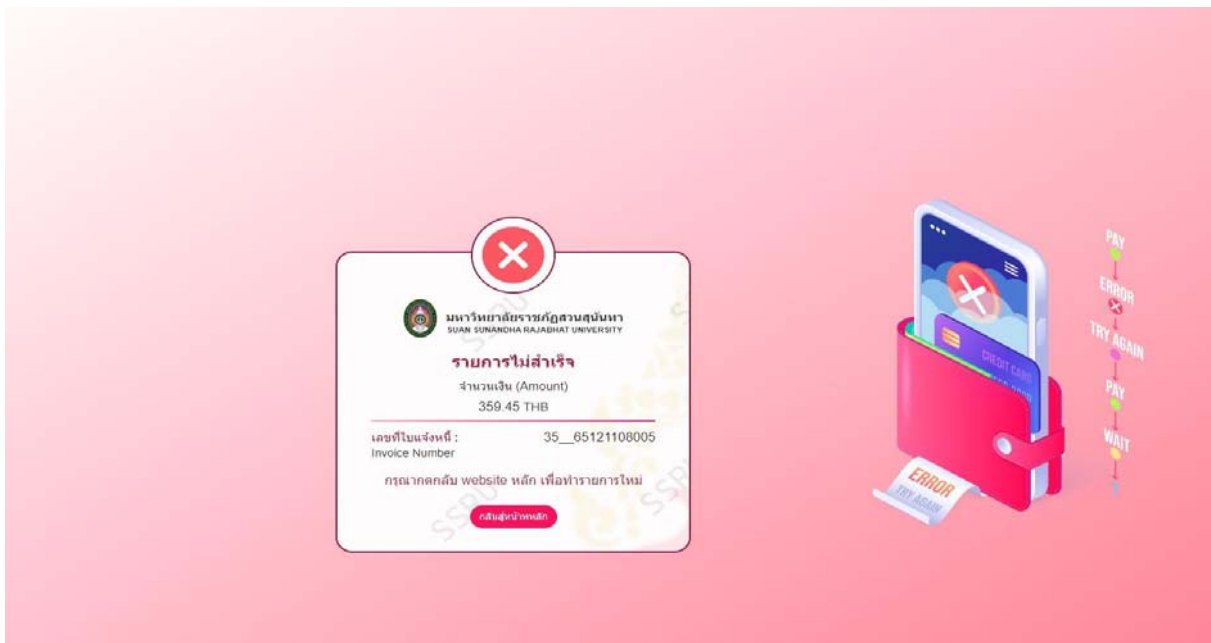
มหาวิทยาลัยราชภัฏสวนสุนันทา
SUAN SUNANDHA RAJABHAT UNIVERSITY

รายการไม่สำเร็จ

จำนวนเงิน (Amount)

359.45 THB

เลขที่ใบแจ้งหนี้ : 35__65121108005
Invoice Number

กรุณากดกลับ website หลัก เพื่อทำรายการใหม่

กลับสู่หน้าหลัก

CREDIT CARD

ERROR
TRY AGAIN

PAY
ERROR
TRY AGAIN
PAY
WAIT